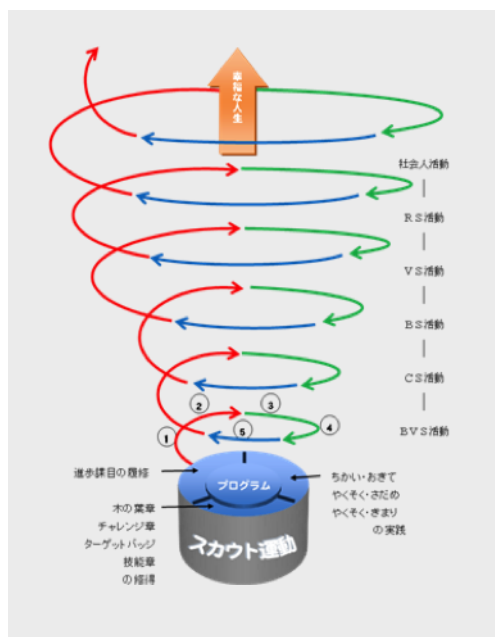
幸福な人生

社会人活動
|
RS活動
|
VS活動
|
BS活動
|
CS活動
|
BVS活動

1
2
3
4
5

進歩課目の履修

木の葉章
チャレンジ章
ターゲットバッジ
技能章
の修得

プログラム

ちかい・おきて
やくそく・さだめ
やくそく・きまり
の実践

スカウト運動